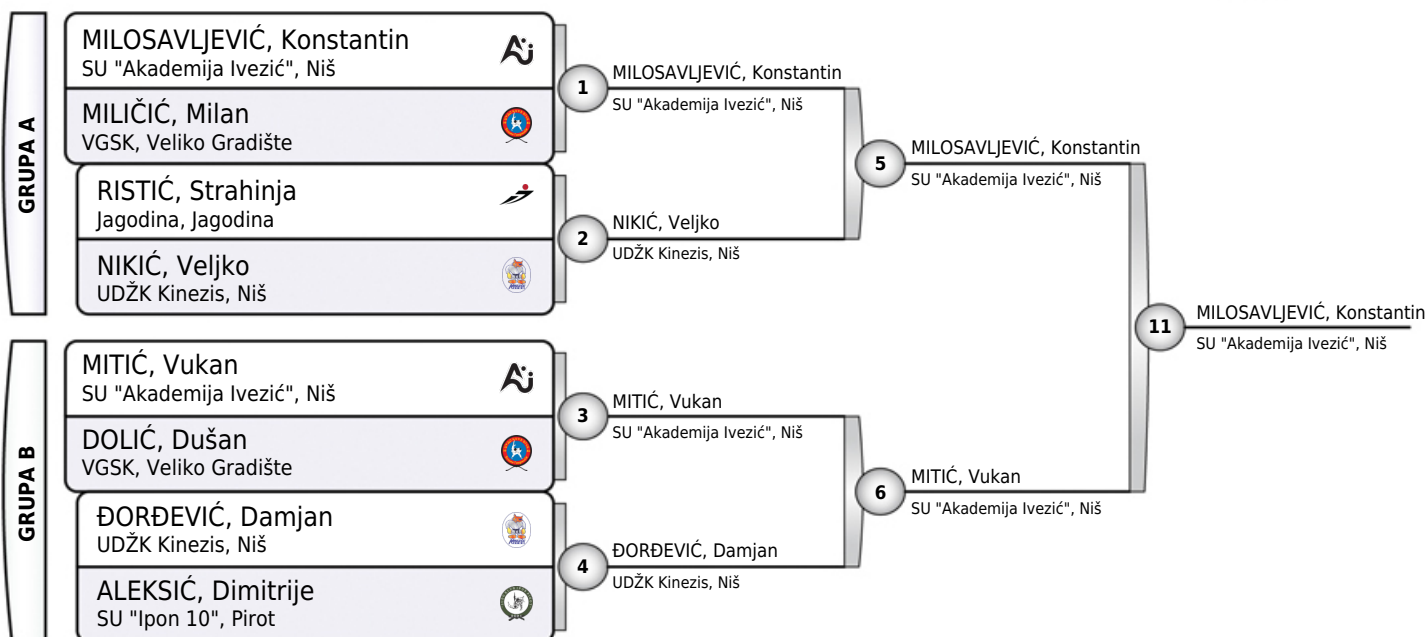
GRUPA A

MILOSAVLJEVIĆ, Konstantin
SU "Akademija Ivezić", Niš

MILIČIĆ, Milan
VGSK, Veliko Gradište

RISTIĆ, Strahinja
Jagodina, Jagodina

NIKIĆ, Veljko
UDŽK Kinezis, Niš

GRUPA B

MITIĆ, Vukan
SU "Akademija Ivezić", Niš

DOLIĆ, Dušan
VGSK, Veliko Gradište

ĐORĐEVIĆ, Damjan
UDŽK Kinezis, Niš

ALEKSIĆ, Dimitrije
SU "Ipon 10", Pirot

1
MILOSAVLJEVIĆ, Konstantin
SU "Akademija Ivezić", Niš

2
NIKIĆ, Veljko
UDŽK Kinezis, Niš

3
MITIĆ, Vukan
SU "Akademija Ivezić", Niš

4
ĐORĐEVIĆ, Damjan
UDŽK Kinezis, Niš

5
MILOSAVLJEVIĆ, Konstantin
SU "Akademija Ivezić", Niš

6
MITIĆ, Vukan
SU "Akademija Ivezić", Niš

11
MILOSAVLJEVIĆ, Konstantin
SU "Akademija Ivezić", Niš